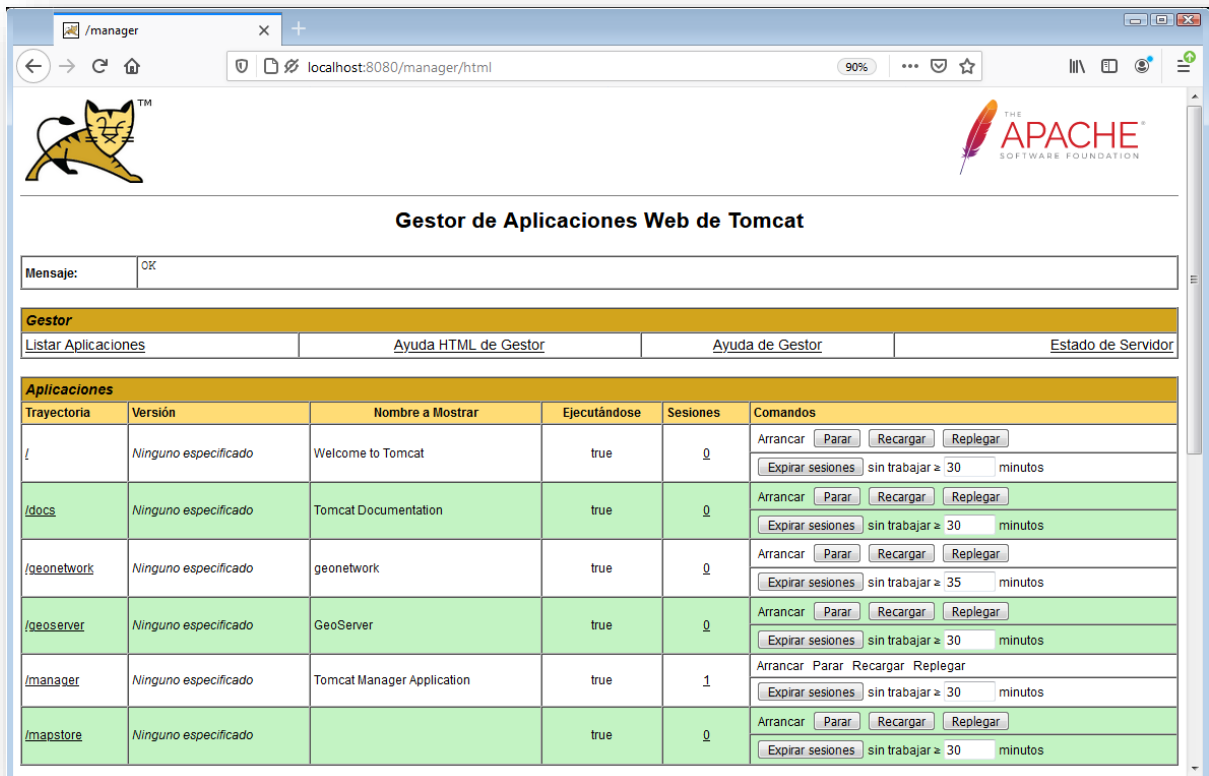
/manager

localhost:8080/manager/html

90%

TM

THE APACHE SOFTWARE FOUNDATION

Gestor de Aplicaciones Web de Tomcat

| Mensaje: | OK |
|---|---|

| Gestor | | | |
|---|---|---|---|
| Listar Aplicaciones | Ayuda HTML de Gestor | Ayuda de Gestor | Estado de Servidor |

Aplicaciones

| Trayectoria | Versión | Nombre a Mostrar | Ejecutándose | Sesiones | Comandos |
|---|---|---|---|---|---|
| / | Ninguno especificado | Welcome to Tomcat | true | 0 | Arrancar Parar Recargar Replegar / Expirar sesiones sin trabajar ≥ 30 minutos |
| /docs | Ninguno especificado | Tomcat Documentation | true | 0 | Arrancar Parar Recargar Replegar / Expirar sesiones sin trabajar ≥ 30 minutos |
| /geonetwork | Ninguno especificado | geonetwork | true | 0 | Arrancar Parar Recargar Replegar / Expirar sesiones sin trabajar ≥ 35 minutos |
| /geoserver | Ninguno especificado | GeoServer | true | 0 | Arrancar Parar Recargar Replegar / Expirar sesiones sin trabajar ≥ 30 minutos |
| /manager | Ninguno especificado | Tomcat Manager Application | true | 1 | Arrancar Parar Recargar Replegar / Expirar sesiones sin trabajar ≥ 30 minutos |
| /mapstore | Ninguno especificado | | true | 0 | Arrancar Parar Recargar Replegar / Expirar sesiones sin trabajar ≥ 30 minutos |